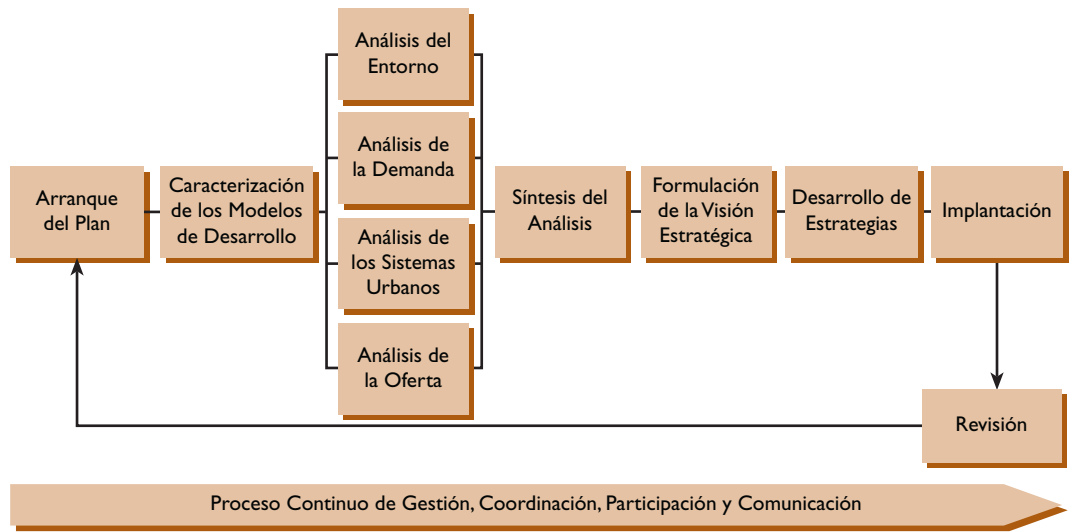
Arranque del Plan

Caracterización de los Modelos de Desarrollo

Análisis del Entorno

Análisis de la Demanda

Análisis de los Sistemas Urbanos

Análisis de la Oferta

Síntesis del Análisis

Formulación de la Visión Estratégica

Desarrollo de Estrategias

Implantación

Revisión

Proceso Continuo de Gestión, Coordinación, Participación y Comunicación